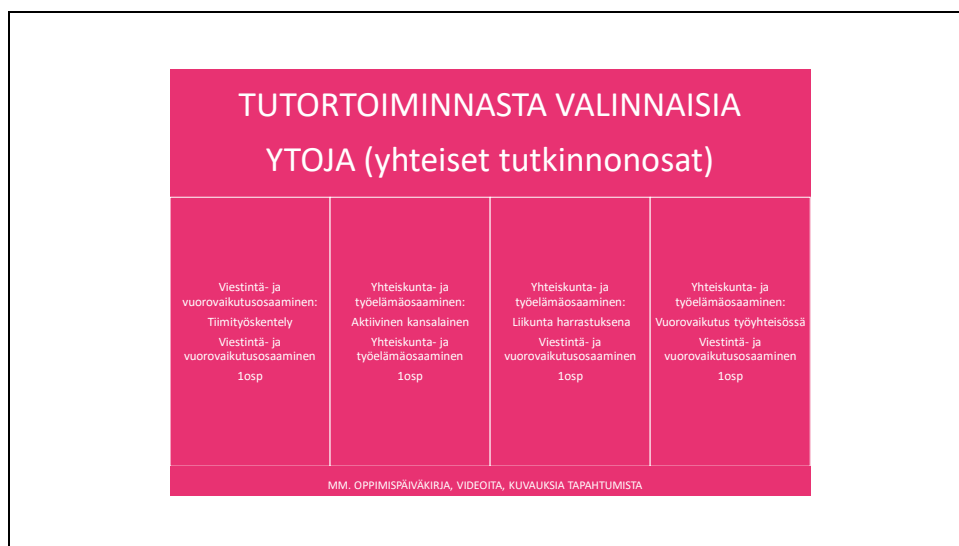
TUTORTOIMINNASTA VALINNAISIA YTOJA (yhteiset tutkinnonosat)

Viestintä- ja vuorovaikutusosaaminen:
Tiimityöskentely
Viestintä- ja vuorovaikutusosaaminen
1osp

Yhteiskunta- ja työelämäosaaminen:
Aktiivinen kansalainen
Yhteiskunta- ja työelämäosaaminen
1osp

Yhteiskunta- ja työelämäosaaminen:
Liikunta harrastuksena
Viestintä- ja vuorovaikutusosaaminen
1osp

Yhteiskunta- ja työelämäosaaminen:
Vuorovaikutus työyhteisössä
Viestintä- ja vuorovaikutusosaaminen
1osp

MM. OPPIMISPÄIVÄKIRJA, VIDEOITA, KUVAUKSIA TAPAHTUMISTA